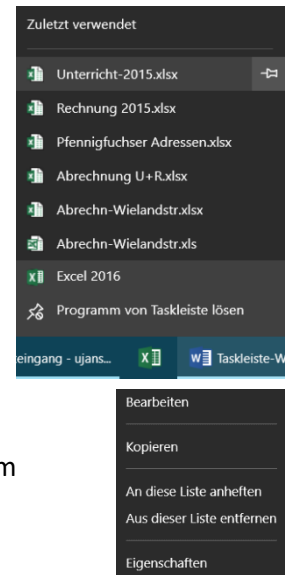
Zuletzt verwendet

Unterricht-2015.xlsx

Rechnung 2015.xlsx

Pfennigfuchser Adressen.xlsx

Abrechnung U+R.xlsx

Abrechn-Wielandstr.xlsx

Abrechn-Wielandstr.xls

Excel 2016

Programm von Taskleiste lösen

eingang - ujans...

Taskleiste-W

m

Bearbeiten

Kopieren

An diese Liste anheften

Aus dieser Liste entfernen

Eigenschaften